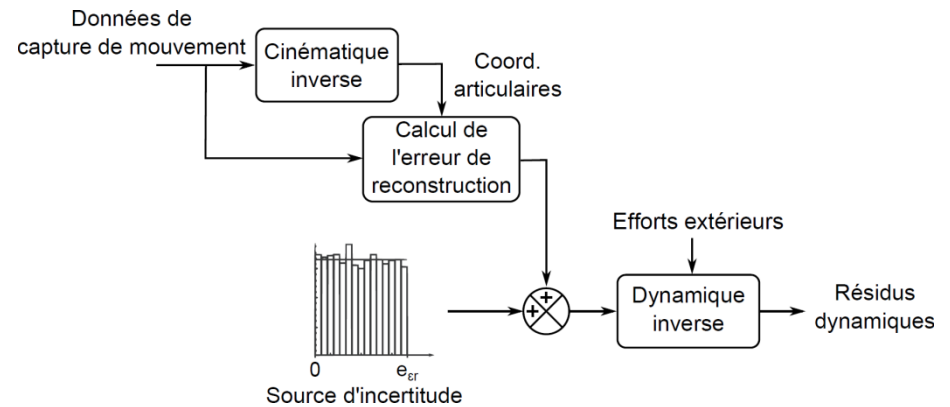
Données de capture de mouvement

Cinématique inverse

Coord. articulaires

Calcul de l'erreur de reconstruction

Efforts extérieurs

+

+

Dynamique inverse

Résidus dynamiques

0

$e_{\varepsilon r}$

Source d'incertitude